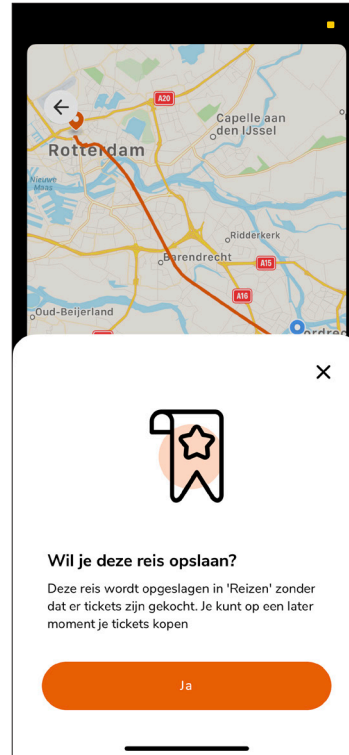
A20
Capelle aan den IJssel
Rotterdam
Nieuwe Maas
Ridderkerk
Barendrecht
A15
A16
Oud-Beijerland
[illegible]ordrec

Wil je deze reis opslaan?

Deze reis wordt opgeslagen in 'Reizen' zonder dat er tickets zijn gekocht. Je kunt op een later moment je tickets kopen

Ja